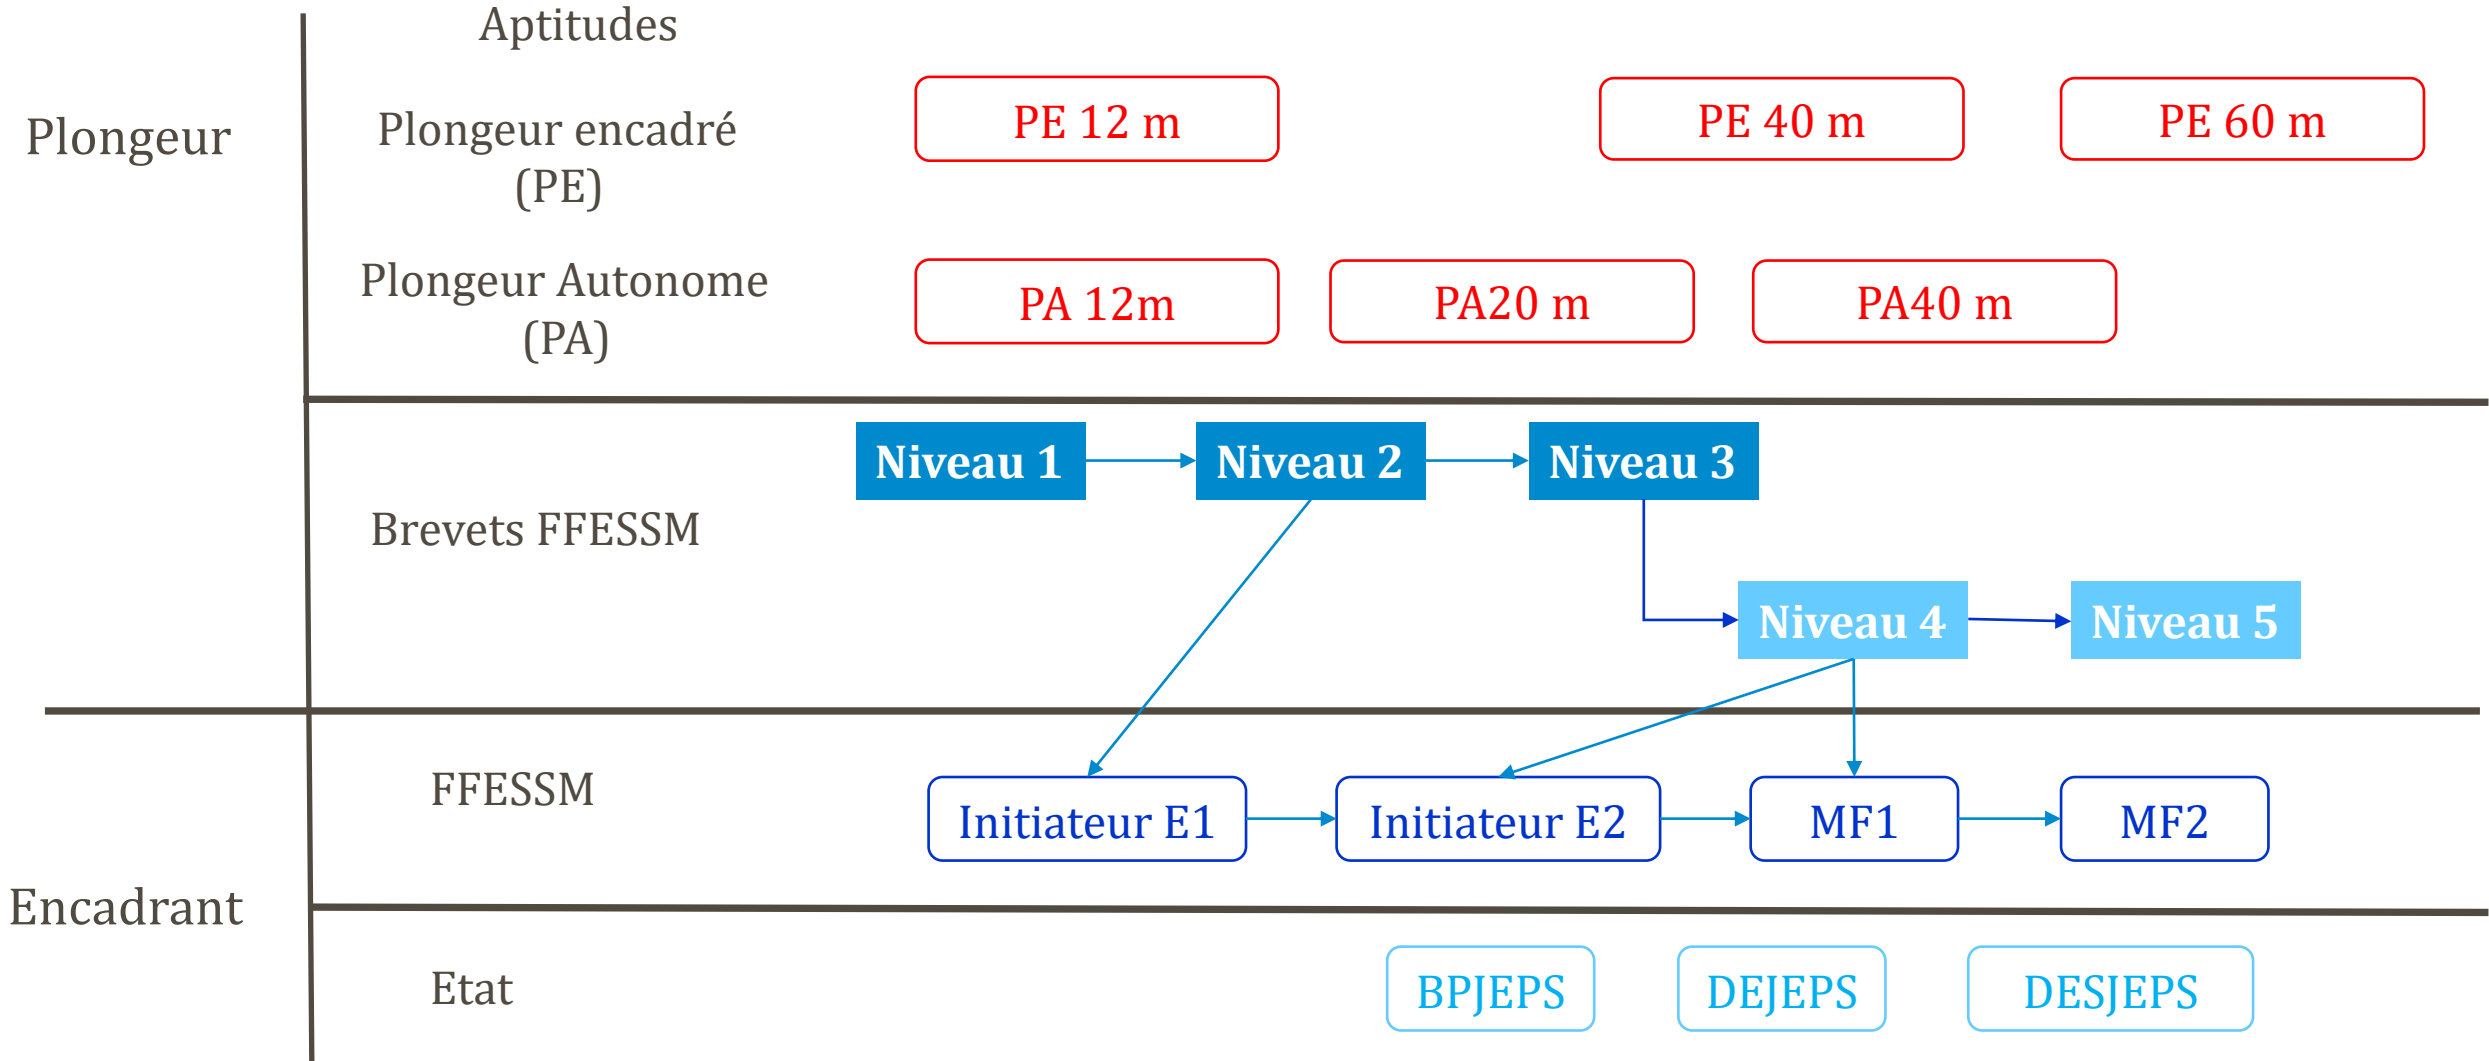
Aptitudes

Plongeur

Plongeur encadré (PE)

PE 12 m

PE 40 m

PE 60 m

Plongeur Autonome (PA)

PA 12m

PA20 m

PA40 m

Brevets FFESSM

Niveau 1

Niveau 2

Niveau 3

Niveau 4

Niveau 5

Encadrant

FFESSM

Initiateur E1

Initiateur E2

MF1

MF2

Etat

BPJEPS

DEJEPS

DESJEPS